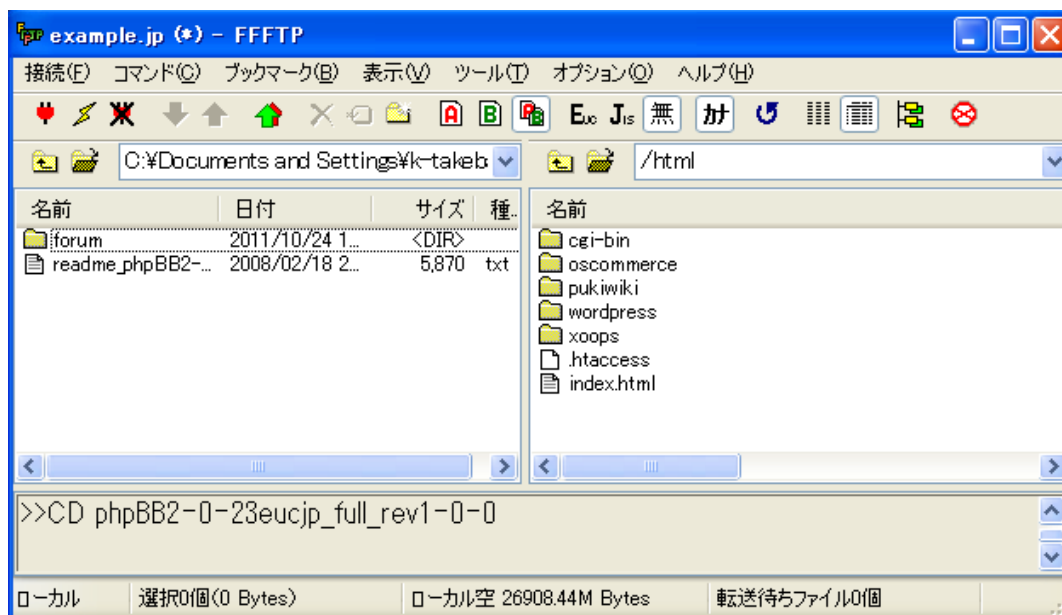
example.jp (*) - FFFTP

接続(F) コマンド(C) ブックマーク(B) 表示(V) ツール(T) オプション(O) ヘルプ(H)

A B E J 無 カナ

C:¥Documents and Settings¥k-takeb

/html

| 名前 | 日付 | サイズ | 種.. |
|---|---|---|---|
| forum | 2011/10/24 1... | <DIR> | |
| readme_phpBB2-... | 2008/02/18 2... | 5,870 | txt |

| 名前 |
|---|
| cgi-bin |
| oscommerce |
| pukiwiki |
| wordpress |
| xoops |
| .htaccess |
| index.html |

>>CD phpBB2-0-23eucjp_full_rev1-0-0

ローカル | 選択0個(0 Bytes) | ローカル空 26908.44M Bytes | 転送待ちファイル0個